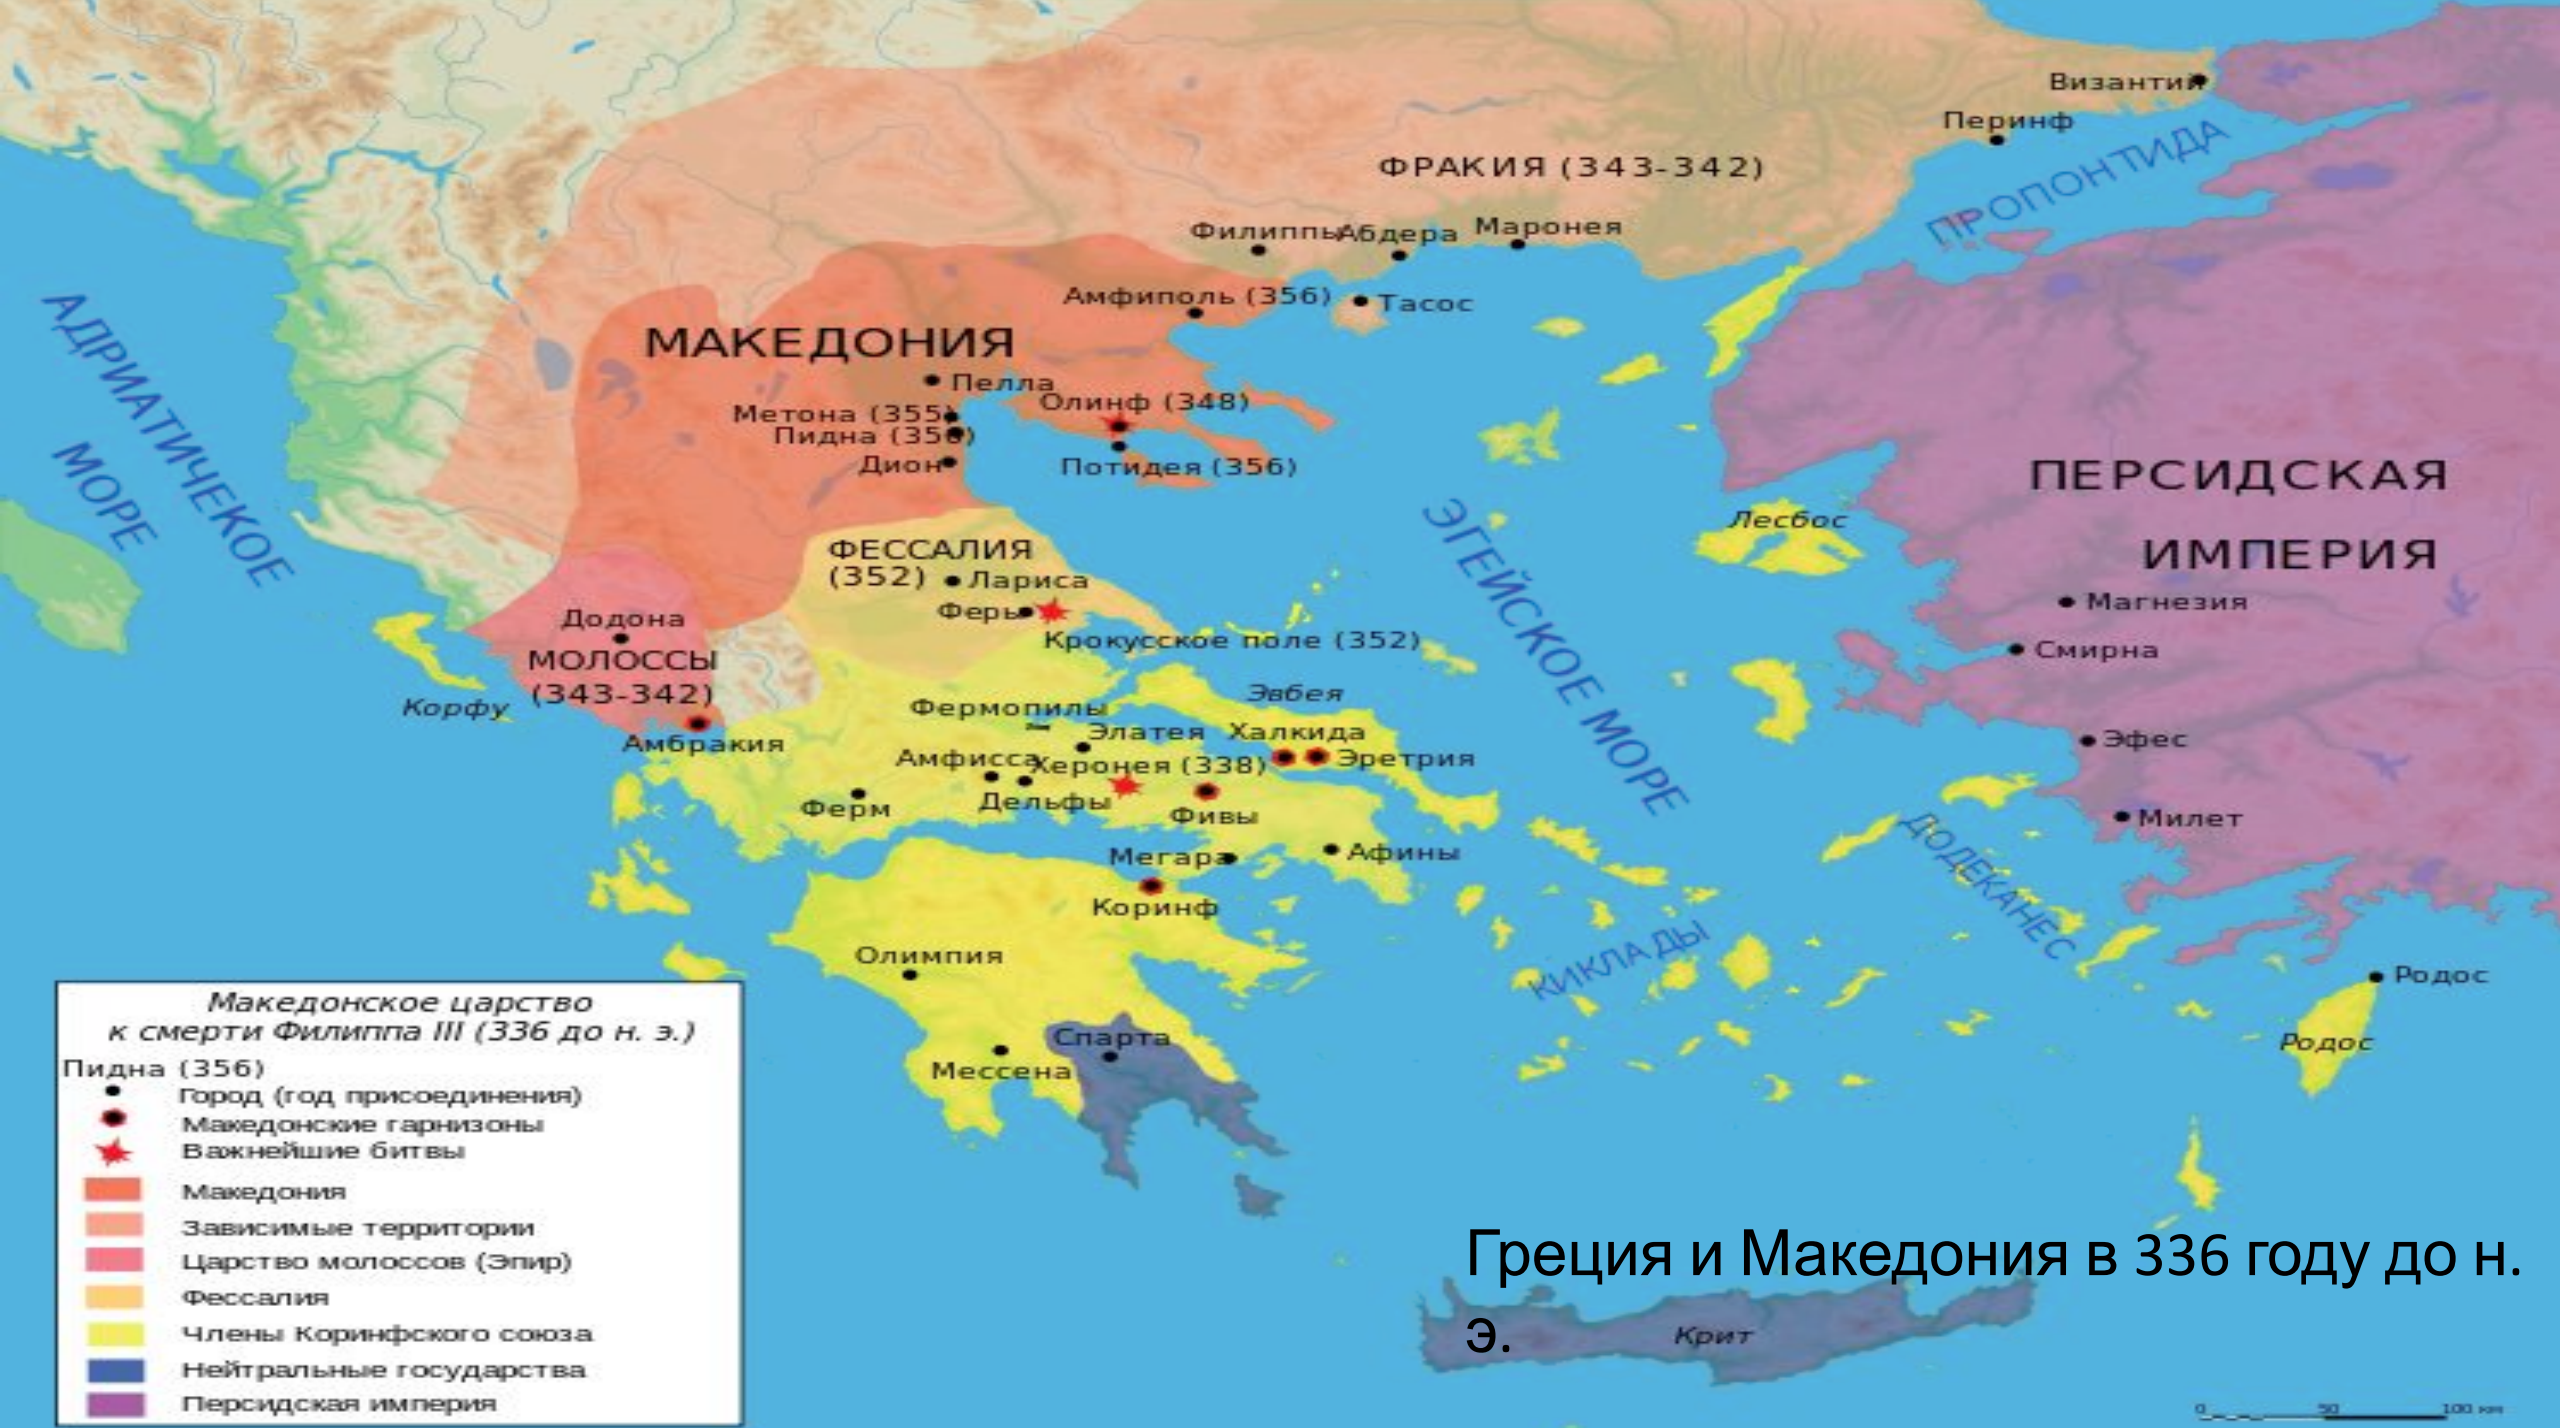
Византий
Перинф
ФРАКИЯ (343-342)
ПРОПОНТИДА
Филиппы
Абдера
Маронея
Амфиполь (356)
Тасос
АДРИАТИЧЕКОЕ МОРЕ
МАКЕДОНИЯ
Пелла
Метона (355)
Пидна (356)
Олинф (348)
Дион
Потидея (356)
ПЕРСИДСКАЯ ИМПЕРИЯ
Лесбос
ЭГЕЙСКОЕ МОРЕ
ФЕССАЛИЯ (352)
Лариса
Феры
Крокусское поле (352)
Додона
МОЛОССЫ (343-342)
Магнезия
Смирна
Корфу
Амбракия
Эвбея
Фермопилы
Элатея
Халкида
Эретрия
Амфисса
Херонея (338)
Эфес
Ферм
Дельфы
Фивы
Милет
ДОДЕКАНЕС
Мегара
Афины
Коринф
КИКЛАДЫ
Олимпия
Родос
Родос
Спарта
Мессена
Македонское царство к смерти Филиппа III (336 до н. э.)
Пидна (356)
Город (год присоединения)
Македонские гарнизоны
Важнейшие битвы
Македония
Зависимые территории
Царство молоссов (Эпир)
Фессалия
Члены Коринфского союза
Нейтральные государства
Персидская империя
Греция и Македония в 336 году до н. э.
Крит
0 50 100 km